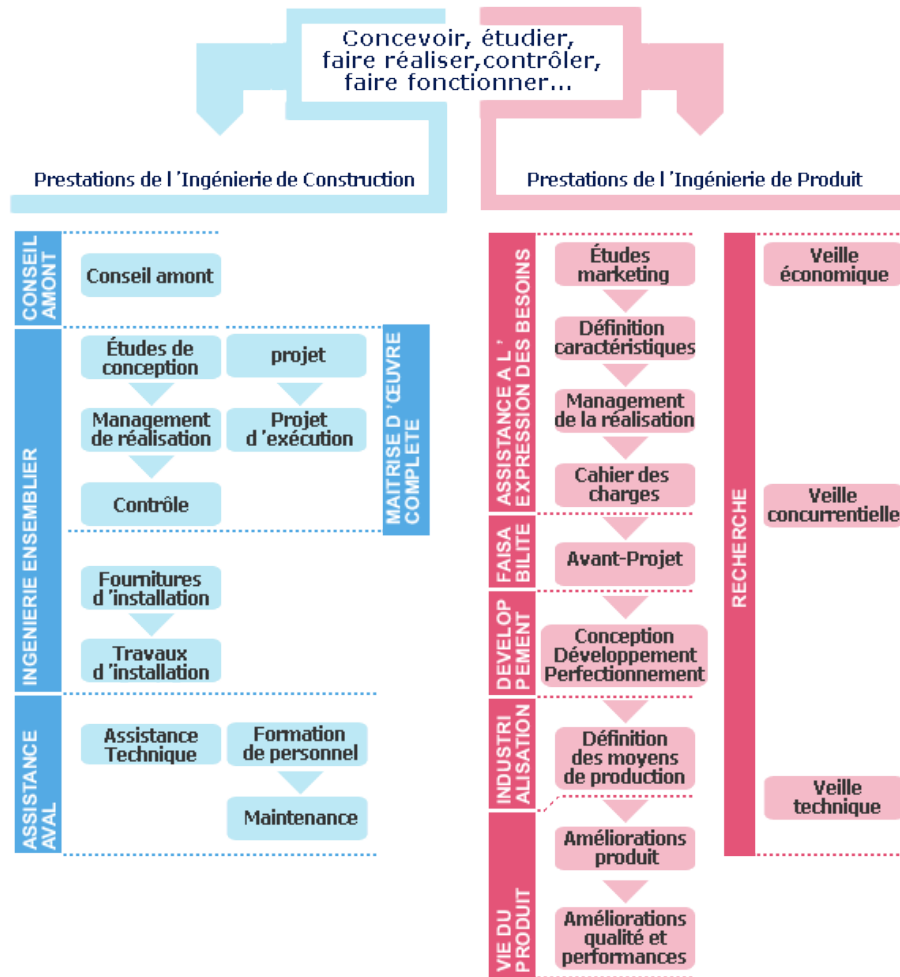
Concevoir, étudier, faire réaliser,contrôler, faire fonctionner...

Prestations de l 'Ingénierie de Construction

CONSEIL AMONT

Conseil amont

INGENIERIE ENSEMBLIER

Études de conception

Management de réalisation

Contrôle

projet

Projet d 'exécution

MAITRISE D 'ŒUVRE COMPLETE

Fournitures d 'installation

Travaux d 'installation

ASSISTANCE AVAL

Assistance Technique

Formation de personnel

Maintenance

Prestations de l 'Ingénierie de Produit

ASSISTANCE A L ' EXPRESSION DES BESOINS

Études marketing

Définition caractéristiques

Management de la réalisation

Cahier des charges

FAISA BILITE

Avant-Projet

DEVELOP PEMENT

Conception Développement Perfectionnement

INDUSTRI ALISATION

Définition des moyens de production

VIE DU PRODUIT

Améliorations produit

Améliorations qualité et performances

RECHERCHE

Veille économique

Veille concurrentielle

Veille technique